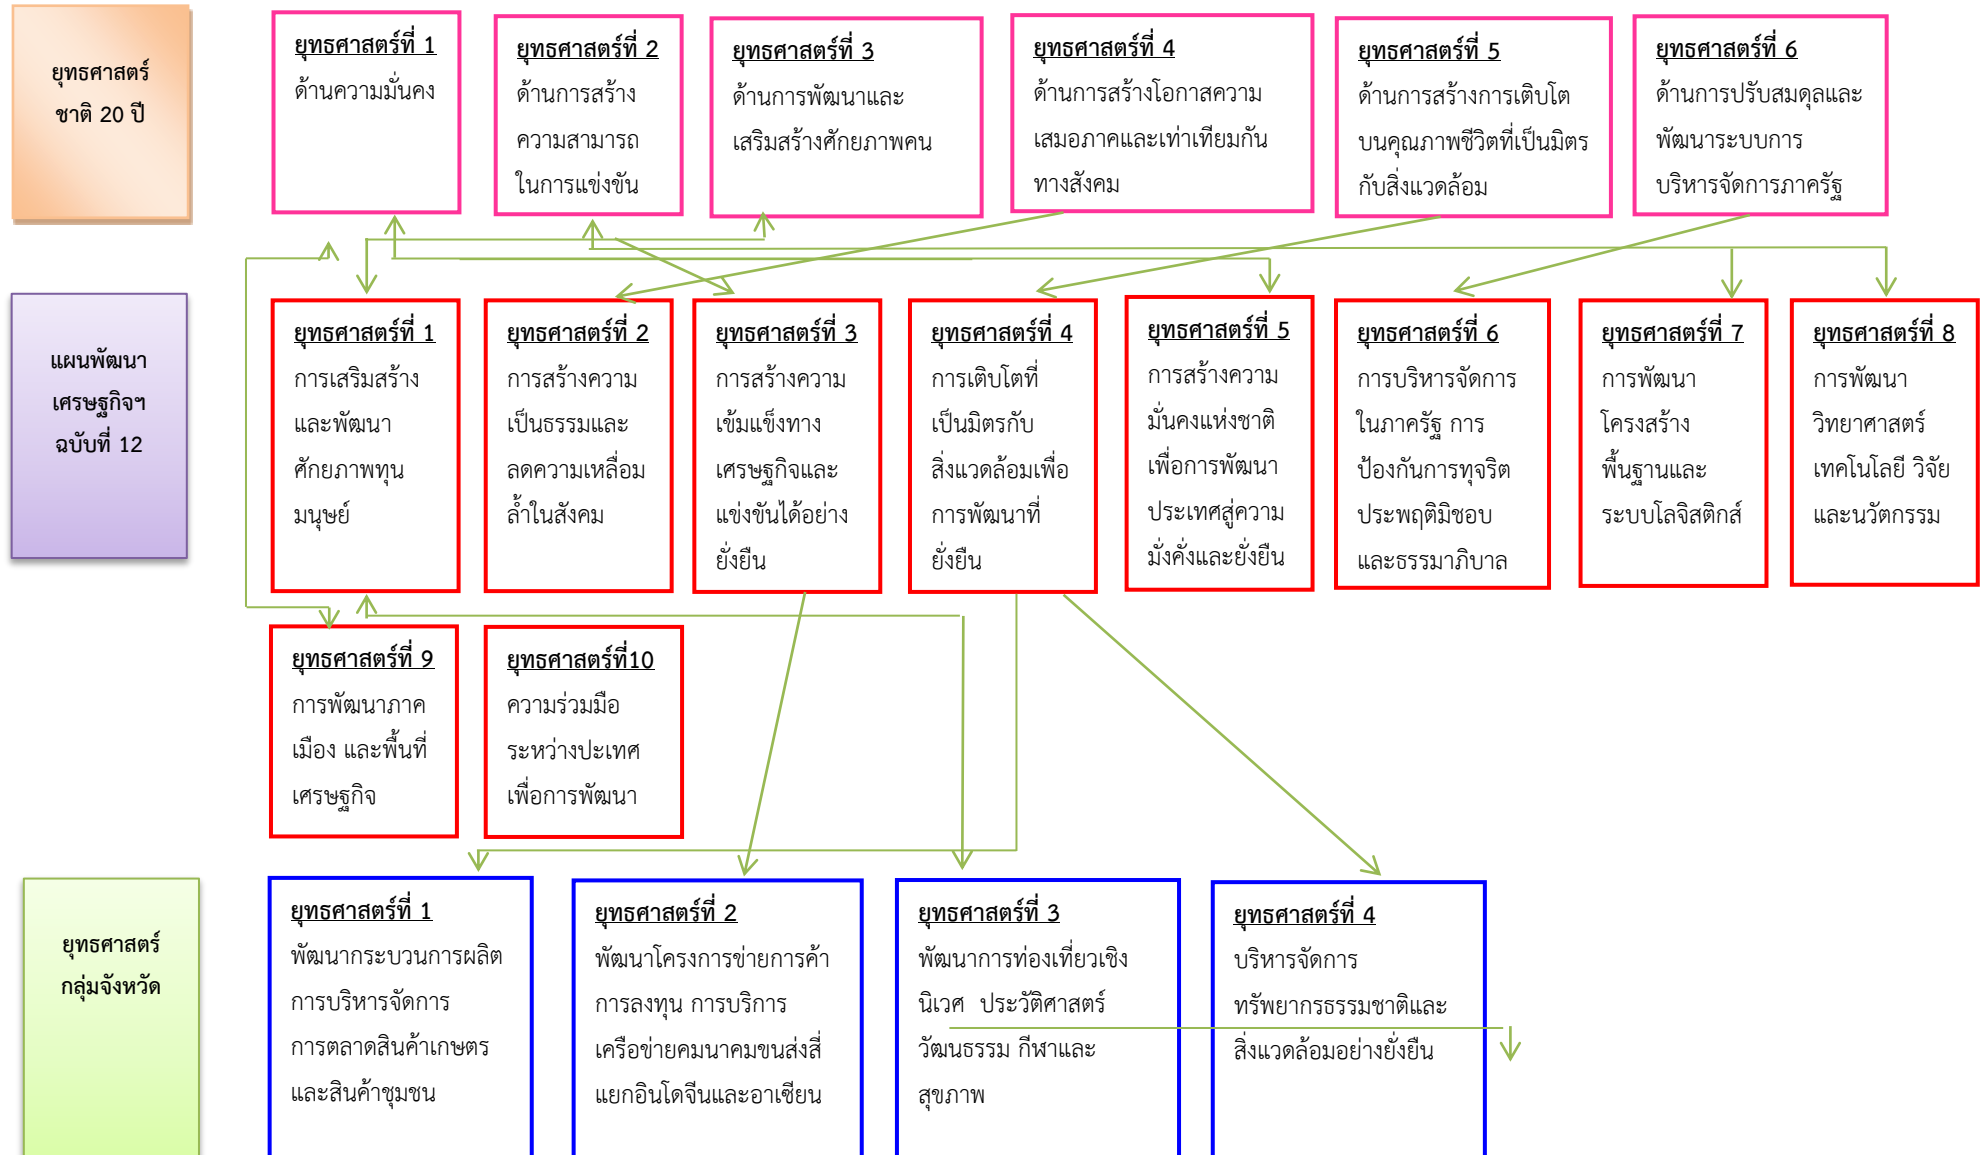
ยุทธศาสตร์ชาติ 20 ปี

ยุทธศาสตร์ที่ 1
ด้านความมั่นคง

ยุทธศาสตร์ที่ 2
ด้านการสร้างความสามารถในการแข่งขัน

ยุทธศาสตร์ที่ 3
ด้านการพัฒนาและเสริมสร้างศักยภาพคน

ยุทธศาสตร์ที่ 4
ด้านการสร้างโอกาสความเสมอภาคและเท่าเทียมกันทางสังคม

ยุทธศาสตร์ที่ 5
ด้านการสร้างการเติบโตบนคุณภาพชีวิตที่เป็นมิตรกับสิ่งแวดล้อม

ยุทธศาสตร์ที่ 6
ด้านการปรับสมดุลและพัฒนาระบบการบริหารจัดการภาครัฐ

แผนพัฒนาเศรษฐกิจฯ ฉบับที่ 12

ยุทธศาสตร์ที่ 1
การเสริมสร้างและพัฒนาศักยภาพทุนมนุษย์

ยุทธศาสตร์ที่ 2
การสร้างความเป็นธรรมและลดความเหลื่อมล้ำในสังคม

ยุทธศาสตร์ที่ 3
การสร้างความเข้มแข็งทางเศรษฐกิจและแข่งขันได้อย่างยั่งยืน

ยุทธศาสตร์ที่ 4
การเติบโตที่เป็นมิตรกับสิ่งแวดล้อมเพื่อการพัฒนาที่ยั่งยืน

ยุทธศาสตร์ที่ 5
การสร้างความมั่นคงแห่งชาติเพื่อการพัฒนาประเทศสู่ความมั่งคั่งและยั่งยืน

ยุทธศาสตร์ที่ 6
การบริหารจัดการในภาครัฐ การป้องกันการทุจริตประพฤติมิชอบและธรรมาภิบาล

ยุทธศาสตร์ที่ 7
การพัฒนาโครงสร้างพื้นฐานและระบบโลจิสติกส์

ยุทธศาสตร์ที่ 8
การพัฒนาวิทยาศาสตร์ เทคโนโลยี วิจัย และนวัตกรรม

ยุทธศาสตร์ที่ 9
การพัฒนาภาคเมือง และพื้นที่เศรษฐกิจ

ยุทธศาสตร์ที่10
ความร่วมมือระหว่างปะเทศเพื่อการพัฒนา

ยุทธศาสตร์กลุ่มจังหวัด

ยุทธศาสตร์ที่ 1
พัฒนากระบวนการผลิต การบริหารจัดการ การตลาดสินค้าเกษตร และสินค้าชุมชน

ยุทธศาสตร์ที่ 2
พัฒนาโครงการข่ายการค้า การลงทุน การบริการ เครือข่ายคมนาคมขนส่งสี่แยกอินโดจีนและอาเซียน

ยุทธศาสตร์ที่ 3
พัฒนาการท่องเที่ยวเชิงนิเวศ ประวัติศาสตร์ วัฒนธรรม กีฬาและสุขภาพ

ยุทธศาสตร์ที่ 4
บริหารจัดการทรัพยากรธรรมชาติและสิ่งแวดล้อมอย่างยั่งยืน